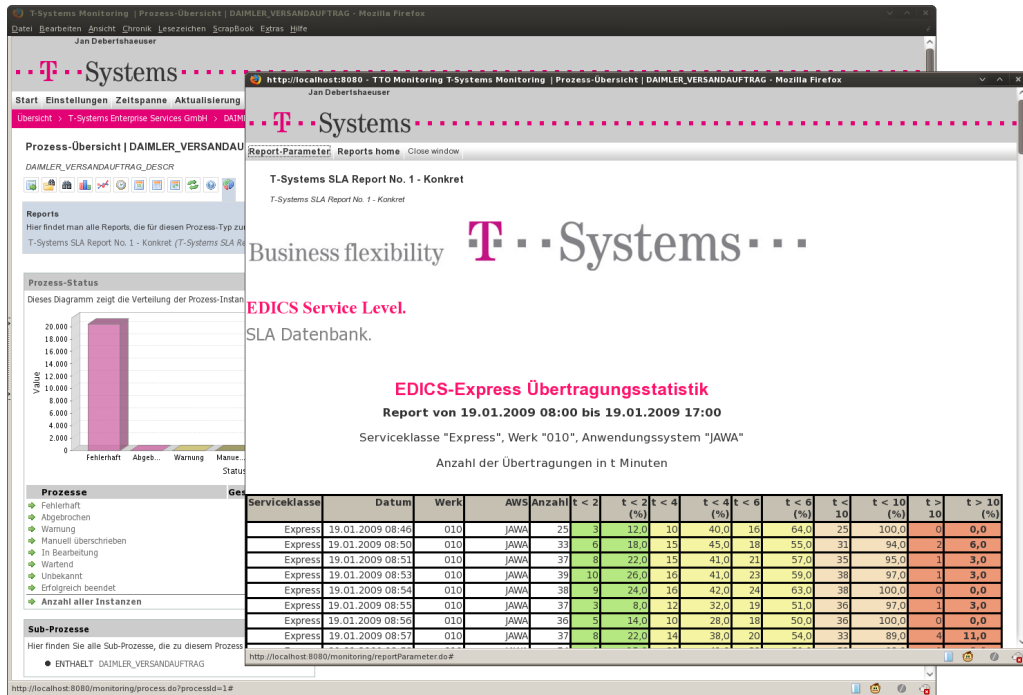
T-Systems Monitoring | Prozess-Übersicht | DAIMLER_VERSANDAUFTRAG - Mozilla Firefox

Datei Bearbeiten Ansicht Chronik Lesezeichen ScrapBook Extras Hilfe

Jan Debertshaeuser

T Systems

Start Einstellungen Zeitspanne Aktualisierung

Übersicht > T-Systems Enterprise Services GmbH > DAIM

Prozess-Übersicht | DAIMLER_VERSANDAU

DAIMLER_VERSANDAUFTRAG_DESCR

Reports
Hier findet man alle Reports, die für diesen Prozess-Typ zu
T-Systems SLA Report No. 1 - Konkret (T-Systems SLA Re

Prozess-Status
Dieses Diagramm zeigt die Verteilung der Prozess-Instan

20.000
18.000
16.000
14.000
12.000
10.000
8.000
6.000
4.000
2.000
0
Value

Fehlerhaft Abgeb... Warnung Manue...
Status

Prozesse Ges
Fehlerhaft
Abgebrochen
Warnung
Manuell überschrieben
In Bearbeitung
Wartend
Unbekannt
Erfolgreich beendet
Anzahl aller Instanzen

Sub-Prozesse
Hier finden Sie alle Sub-Prozesse, die zu diesem Prozess
ENTHAELT DAIMLER_VERSANDAUFTRAG

http://localhost:8080/monitoring/process.do?processId=1#

http://localhost:8080 - TTO Monitoring T-Systems Monitoring | Prozess-Übersicht | DAIMLER_VERSANDAUFTRAG - Mozilla Firefox

Jan Debertshaeuser

T Systems

Report-Parameter Reports home Close window

T-Systems SLA Report No. 1 - Konkret

T-Systems SLA Report No. 1 - Konkret

Business flexibility T Systems

EDICS Service Level.

SLA Datenbank.

EDICS-Express Übertragungsstatistik

Report von 19.01.2009 08:00 bis 19.01.2009 17:00

Serviceklasse "Express", Werk "010", Anwendungssystem "JAWA"

Anzahl der Übertragungen in t Minuten

| Serviceklasse | Datum | Werk | AWS | Anzahl | t < 2 | t < 2 (%) | t < 4 | t < 4 (%) | t < 6 | t < 6 (%) | t < 10 | t < 10 (%) | t > 10 | t > 10 (%) |
|---|---|---|---|---|---|---|---|---|---|---|---|---|---|---|
| Express | 19.01.2009 08:46 | 010 | JAWA | 25 | 3 | 12,0 | 10 | 40,0 | 16 | 64,0 | 25 | 100,0 | 0 | 0,0 |
| Express | 19.01.2009 08:50 | 010 | JAWA | 33 | 6 | 18,0 | 15 | 45,0 | 18 | 55,0 | 31 | 94,0 | 2 | 6,0 |
| Express | 19.01.2009 08:51 | 010 | JAWA | 37 | 8 | 22,0 | 15 | 41,0 | 21 | 57,0 | 35 | 95,0 | 1 | 3,0 |
| Express | 19.01.2009 08:53 | 010 | JAWA | 39 | 10 | 26,0 | 16 | 41,0 | 23 | 59,0 | 38 | 97,0 | 1 | 3,0 |
| Express | 19.01.2009 08:54 | 010 | JAWA | 38 | 9 | 24,0 | 16 | 42,0 | 24 | 63,0 | 38 | 100,0 | 0 | 0,0 |
| Express | 19.01.2009 08:55 | 010 | JAWA | 37 | 3 | 8,0 | 12 | 32,0 | 19 | 51,0 | 36 | 97,0 | 1 | 3,0 |
| Express | 19.01.2009 08:56 | 010 | JAWA | 36 | 5 | 14,0 | 10 | 28,0 | 18 | 50,0 | 36 | 100,0 | 0 | 0,0 |
| Express | 19.01.2009 08:57 | 010 | JAWA | 37 | 8 | 22,0 | 14 | 38,0 | 20 | 54,0 | 33 | 89,0 | 4 | 11,0 |

http://localhost:8080/monitoring/reportParameter.do#